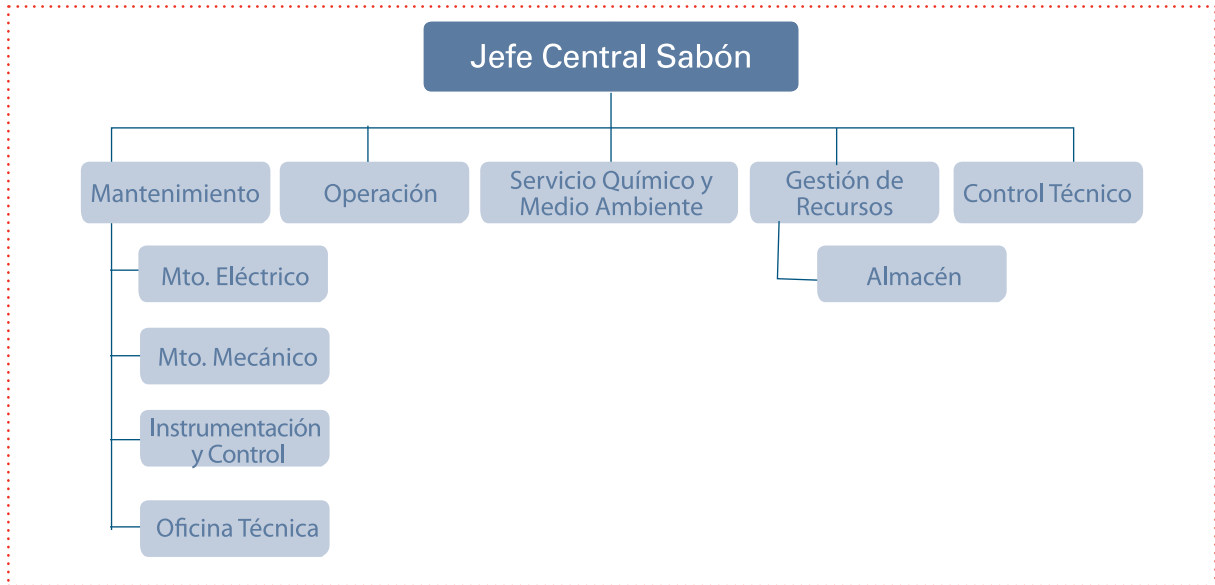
Jefe Central Sabón

Mantenimiento

Operación

Servicio Químico y Medio Ambiente

Gestión de Recursos

Control Técnico

Mto. Eléctrico

Mto. Mecánico

Instrumentación y Control

Oficina Técnica

Almacén